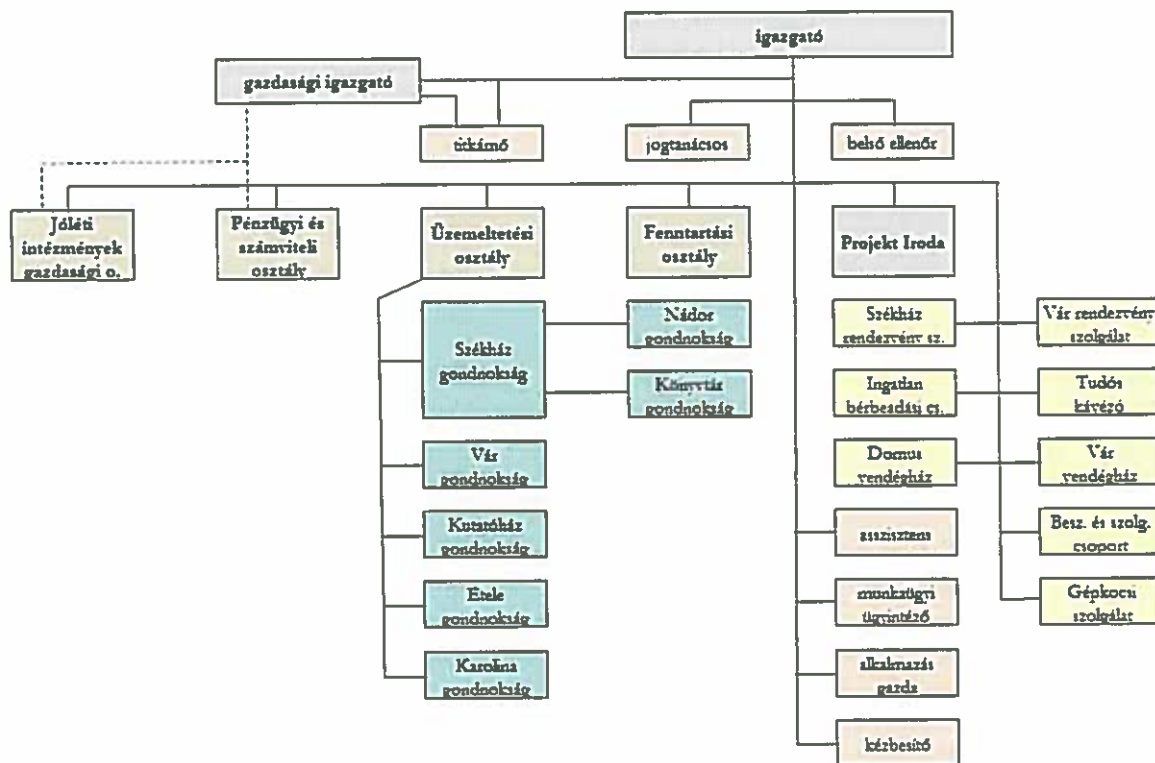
igazgató

gazdasági igazgató

titkárnő

jogtanácsos

belső ellenőr

Jóléti intézmények gazdasági o.

Pénzügyi és számviteli osztály

Üzemeltetési osztály

Fenntartási osztály

Projekt Iroda

Székház gondnokság

Nádor gondnokság

Könyvtár gondnokság

Vár gondnokság

Kutatóház gondnokság

Etele gondnokság

Karolina gondnokság

Székház rendezvény sz.

Vár rendezvény szolgálat

Ingatlan bérbeadási cs.

Tudós kávézó

Domus vendégház

Vár vendégház

asszisztens

Besz. és szolg. csoport

munkaügyi ügyintéző

Gépkocsi szolgálat

alkalmazás gazda

kézbesítő